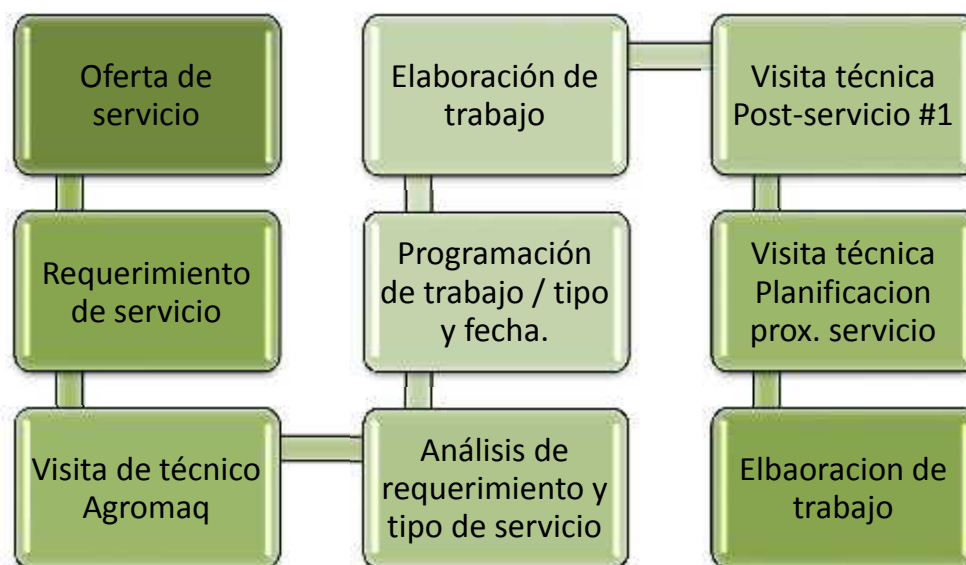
Oferta de servicio

Requerimiento de servicio

Visita de técnico Agromaq

Análisis de requerimiento y tipo de servicio

Programación de trabajo / tipo y fecha.

Elaboración de trabajo

Visita técnica Post-servicio #1

Visita técnica Planificacion prox. servicio

Elbaoracion de trabajo